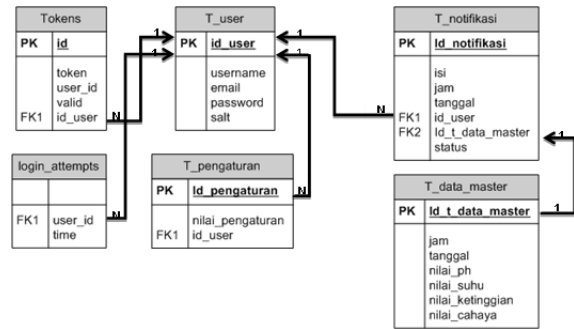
Tokens

PK id

token
user_id
valid
FK1 id_user

login_attempts

FK1 user_id
time

T_user

PK id_user

username
email
password
salt

T_pengaturan

PK Id_pengaturan

nilai_pengaturan
FK1 id_user

T_notifikasi

PK Id_notifikasi

isi
jam
tanggal
FK1 id_user
FK2 Id_t_data_master
status

T_data_master

PK Id_t_data_master

jam
tanggal
nilai_ph
nilai_suhu
nilai_ketinggian
nilai_cahaya

1
1
1
1
N
N
N
N
1
1